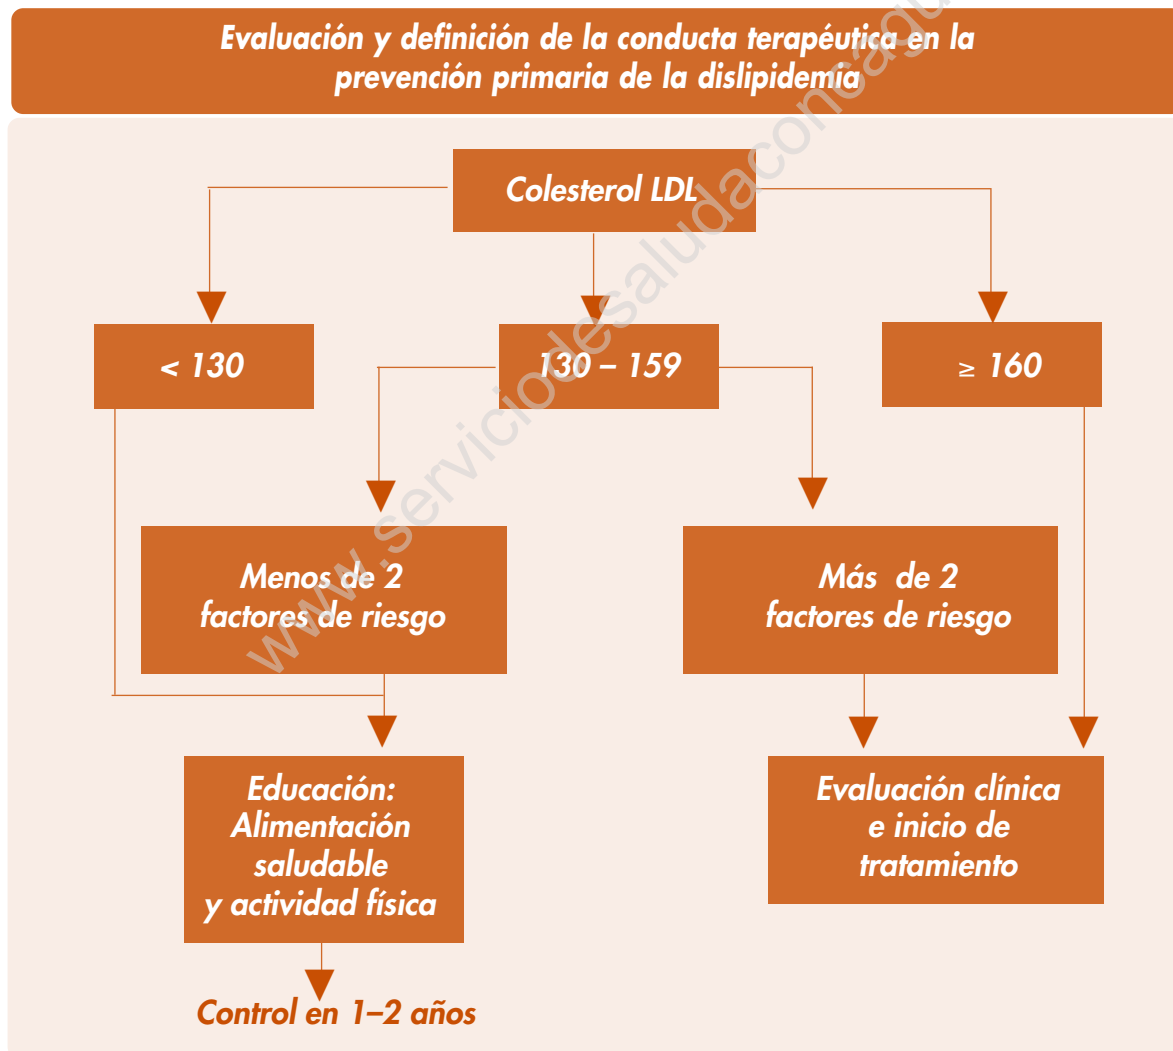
Evaluación y definición de la conducta terapéutica en la prevención primaria de la dislipidemia

www.serviciodesaludaconcagua

Colesterol LDL

< 130

130 – 159

≥ 160

Menos de 2 factores de riesgo

Más de 2 factores de riesgo

Educación: Alimentación saludable y actividad física

Evaluación clínica e inicio de tratamiento

Control en 1–2 años